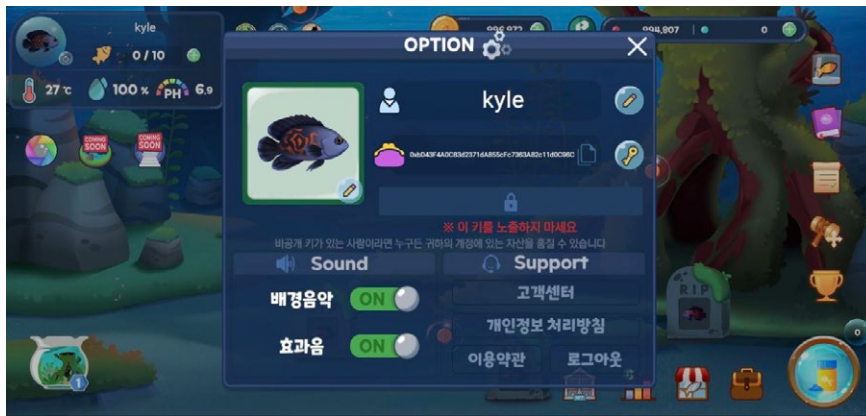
kyle
0 / 10
27 ℃
100 %
PH 6.9
COMING SOON
COMING SOON
996,972
994,807
0
OPTION
kyle
0xb043F4A0C83d2371dA855cFc7363A82c11d0C98C
※ 이 키를 노출하지 마세요
비공개 키가 있는 사람이라면 누구든 귀하의 계정에 있는 자산을 훔칠 수 있습니다
Sound
Support
배경음악
ON
고객센터
개인정보 처리방침
효과음
ON
이용약관
로그아웃
RIP
1
0